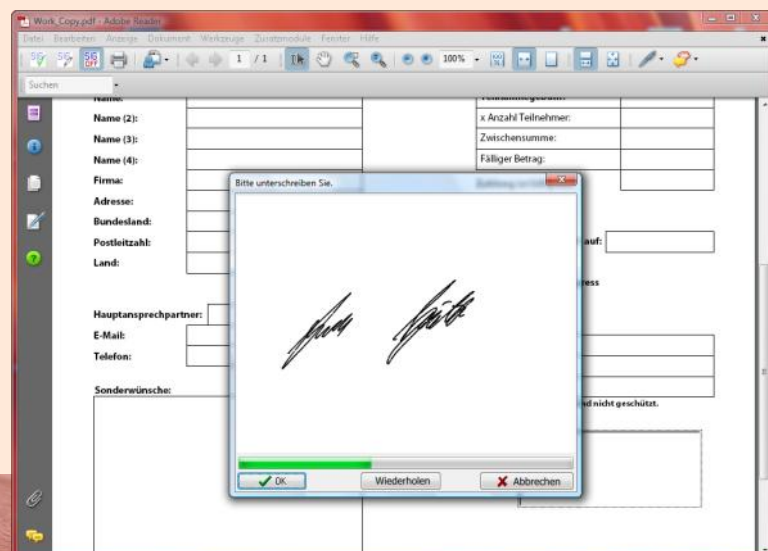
Work_Copy.pdf - Adobe Reader

Datei Bearbeiten Anzeige Dokument Werkzeuge Zusatzmodule Fenster Hilfe

1 / 1 100%

Suchen

Name:
Name (2):
Name (3):
Name (4):
Firma:
Adresse:
Bundesland:
Postleitzahl:
Land:

Hauptansprechpartner:
E-Mail:
Telefon:

Sonderwünsche:

x Anzahl Teilnehmer:
Zwischensumme:
Fälliger Betrag:

auf:

ress

nd nicht geschützt.

Bitte unterschreiben Sie.

OK
Wiederholen
Abbrechen